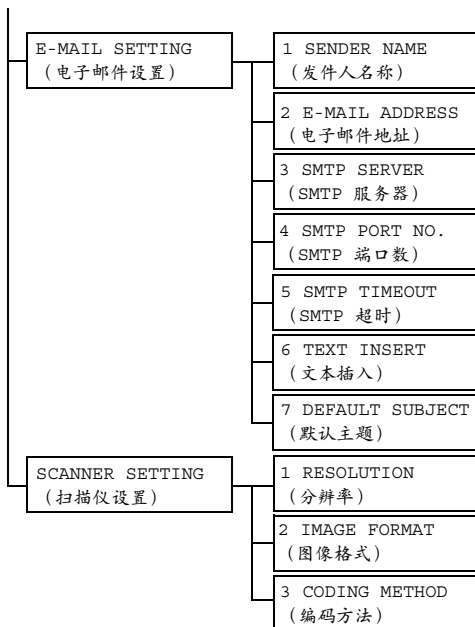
E-MAIL SETTING
（电子邮件设置）

1 SENDER NAME
（发件人名称）

2 E-MAIL ADDRESS
（电子邮件地址）

3 SMTP SERVER
（SMTP 服务器）

4 SMTP PORT NO.
（SMTP 端口数）

5 SMTP TIMEOUT
（SMTP 超时）

6 TEXT INSERT
（文本插入）

7 DEFAULT SUBJECT
（默认主题）

SCANNER SETTING
（扫描仪设置）

1 RESOLUTION
（分辨率）

2 IMAGE FORMAT
（图像格式）

3 CODING METHOD
（编码方法）